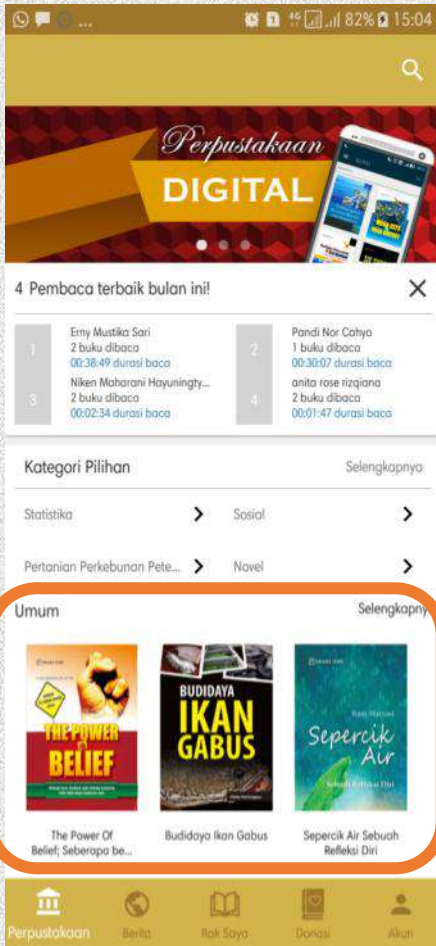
82% 15:04

Perpustakaan
DIGITAL

4 Pembaca terbaik bulan ini!

1
Erny Mustika Sari
2 buku dibaca
00:38:49 durasi baca

2
Pandi Nor Cahyo
1 buku dibaca
00:30:07 durasi baca

3
Niken Maharani Hayuningty...
2 buku dibaca
00:02:34 durasi baca

4
anita rose rizqiana
2 buku dibaca
00:01:47 durasi baca

Kategori Pilihan
Selengkapnya

Statistika
Sosial
Pertanian Perkebunan Pete...
Novel

Umum
Selengkapny

THE POWER OF BELIEF
BUDIDAYA IKAN GABUS
Sepercik Air

The Power Of Belief; Seberapa be...
Budidaya Ikan Gabus
Sepercik Air Sebuah Refleksi Diri

Perpustakaan
Berita
Rak Saya
Donasi
Akun